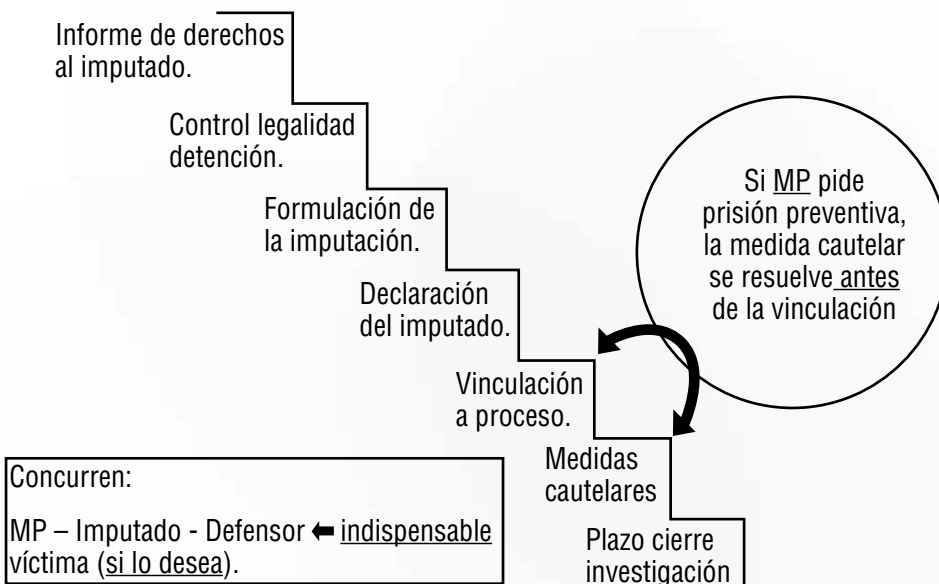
Informe de derechos al imputado.

Control legalidad detención.

Formulación de la imputación.

Declaración del imputado.

Vinculación a proceso.

Medidas cautelares

Plazo cierre investigación

Si MP pide prisión preventiva, la medida cautelar se resuelve antes de la vinculación

Concurren:

MP – Imputado - Defensor ⬅ indispensable víctima (si lo desea).